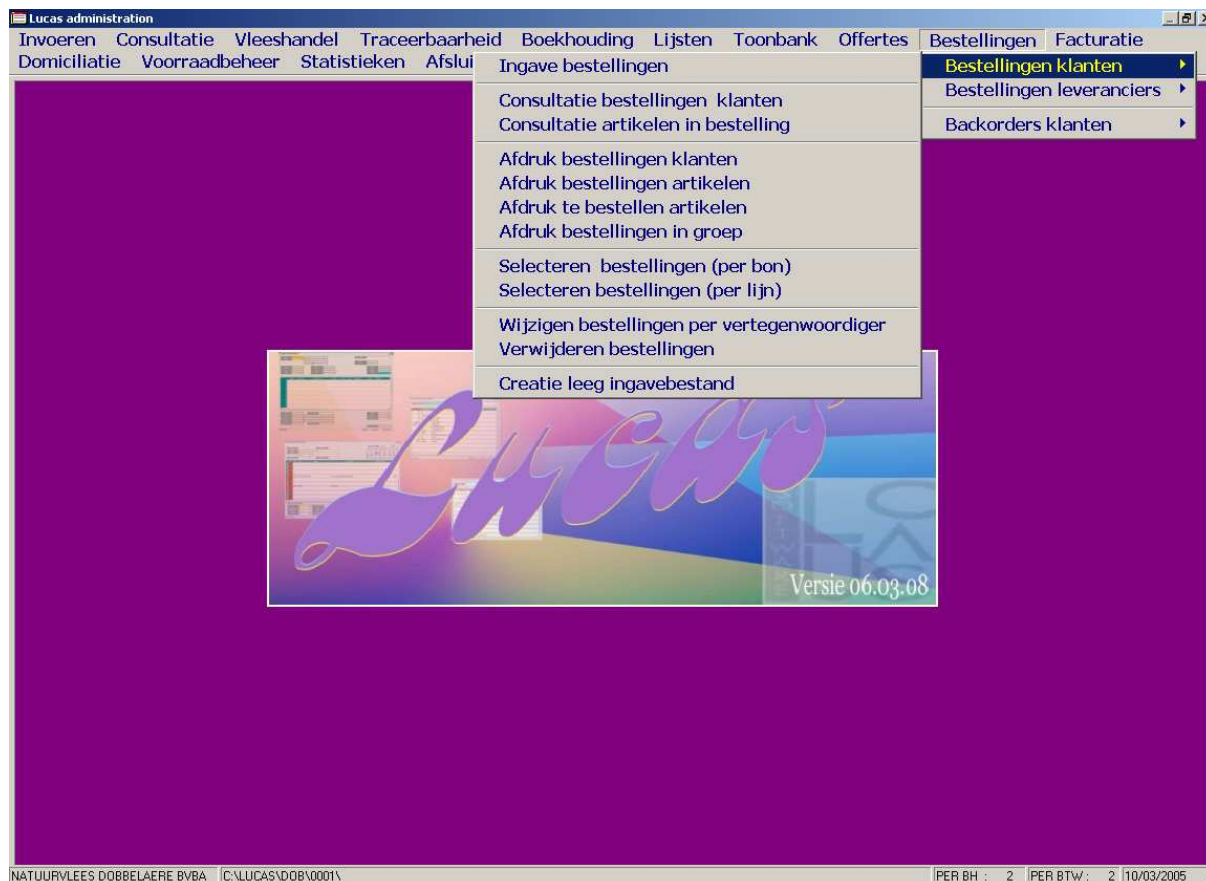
Lucas administration

Invoeren Consultatie Vleeshandel Traceerbaarheid Boekhouding Lijsten Toonbank Offertes Bestellingen Facturatie
Domiciliatie Voorraadbeheer Statistieken Afslui

Ingave bestellingen

Consultatie bestellingen klanten
Consultatie artikelen in bestelling

Afdruk bestellingen klanten
Afdruk bestellingen artikelen
Afdruk te bestellen artikelen
Afdruk bestellingen in groep

Selecteren bestellingen (per bon)
Selecteren bestellingen (per lijn)

Wijzigen bestellingen per vertegenwoordiger
Verwijderen bestellingen

Creatie leeg ingavebestand

Bestellingen klanten
Bestellingen leveranciers

Backorders klanten

Lucas

Versie 06.03.08

NATUURVLEES DOBBELAERE BVBA C:\LUCAS\DOB\0001\ PER BH : 2 PER BTW : 2 10/03/2005